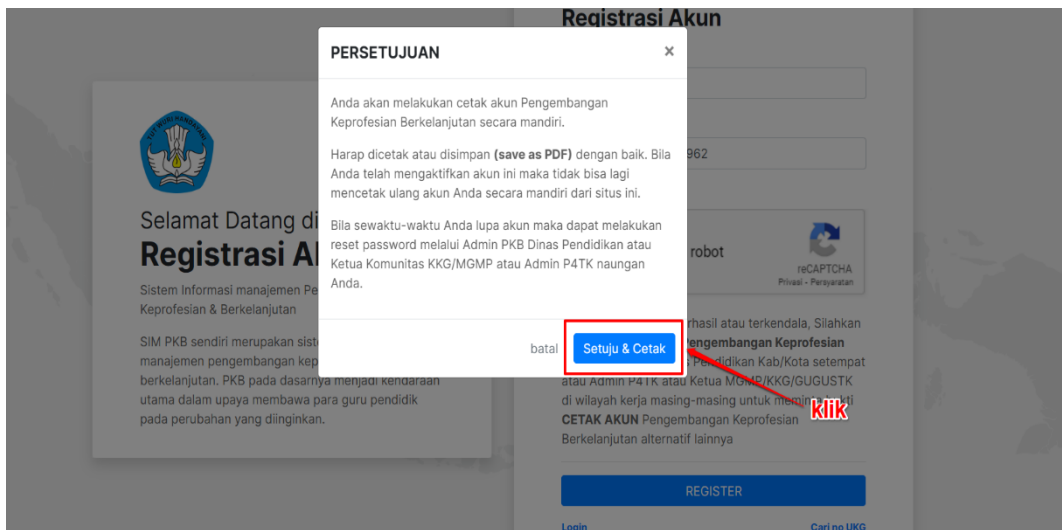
Registrasi Akun

PERSETUJUAN ×

Anda akan melakukan cetak akun Pengembangan Keprofesian Berkelanjutan secara mandiri.

Harap dicetak atau disimpan **(save as PDF)** dengan baik. Bila Anda telah mengaktifkan akun ini maka tidak bisa lagi mencetak ulang akun Anda secara mandiri dari situs ini.

Bila sewaktu-waktu Anda lupa akun maka dapat melakukan reset password melalui Admin PKB Dinas Pendidikan atau Ketua Komunitas KKG/MGMP atau Admin P4TK naungan Anda.

batal Setuju & Cetak

Selamat Datang di

Registrasi Ak

Sistem Informasi manajemen Pe

Keprofesian & Berkelanjutan

SIM PKB sendiri merupakan siste

manajemen pengembangan kep

berkelanjutan. PKB pada dasarnya menjadi kendaraan utama dalam upaya membawa para guru pendidik pada perubahan yang diinginkan.

962

robot

reCAPTCHA
Privasi - Persyaratan

rhasil atau terkendala, Silahkan Pengembangan Keprofesian Pendidikan Kab/Kota setempat atau Admin P4TK atau Ketua MGMP/KKG/GUGUSTK di wilayah kerja masing-masing untuk meminta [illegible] CETAK AKUN Pengembangan Keprofesian Berkelanjutan alternatif lainnya

klik

REGISTER

Login

Cari no UKG